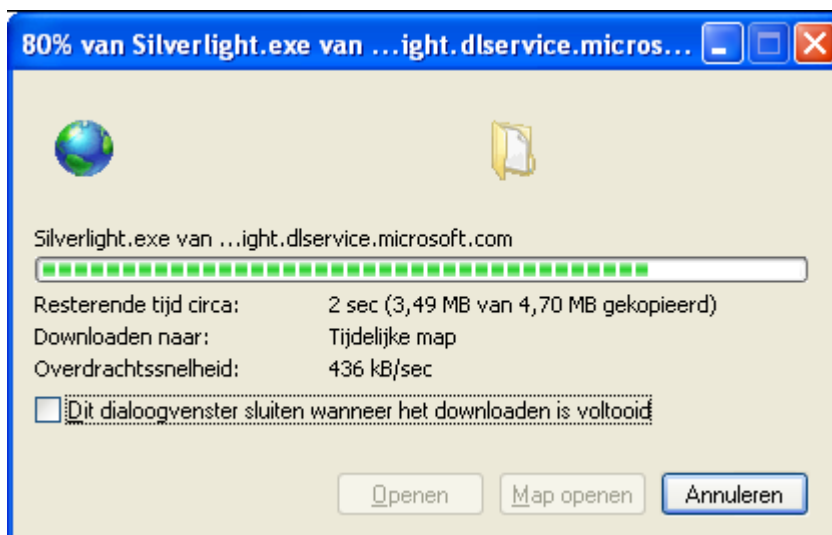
80% van Silverlight.exe van ...ight.dlservice.micros...

Silverlight.exe van ...ight.dlservice.microsoft.com

Resterende tijd circa: 2 sec (3,49 MB van 4,70 MB gekopieerd)
Downloaden naar: Tijdelijke map
Overdrachtssnelheid: 436 kB/sec

Dit dialoogvenster sluiten wanneer het downloaden is voltooid

Openen
Map openen
Annuleren